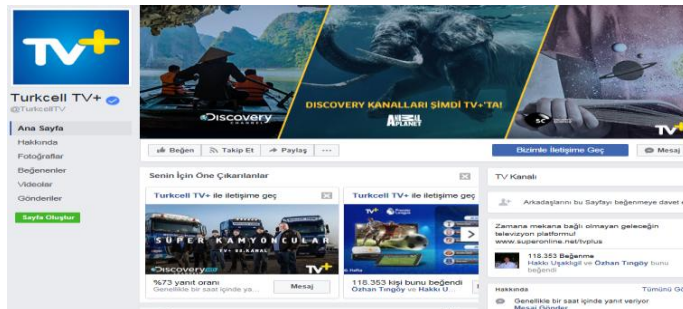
TV+

Turkcell TV+
@TurkcellTV

Ana Sayfa
Hakkında
Fotoğraflar
Beğeniler
Videolar
Gönderiler

Sayfa Oluştur

Discovery
DISCOVERY KANALLARI ŞİMDİ TV+'TA!
ANIMAL PLANET
TV+

Beğen
Takip Et
Paylaş
···

Bizimle İletişime Geç
Mesaj

Senin İçin Öne Çıkanlar

Turkcell TV+ ile iletişime geç
SÜPER KAMYONCULAR
Discovery
TV+
%73 yanıt oranı
Genellikle bir saat içinde ya
Mesaj

Turkcell TV+ ile iletişime geç
TV+
118.353 kişi bunu beğendi
Özhan Tıngöy ve Hakkı U

TV Kanalı

Arkadaşlarını bu Sayfayı beğenmeye davet e

Zamana mekana bağlı olmayan geleceğin televizyon platformu!
www.superonline.net/tvplus

118.353 Beğenme
Hakkı Uşaklıgil ve Özhan Tıngöy bunu beğendi

Hakkında
Tümünü Gö

Genellikle bir saat içinde yanıt veriyor
Mesaj Gönder